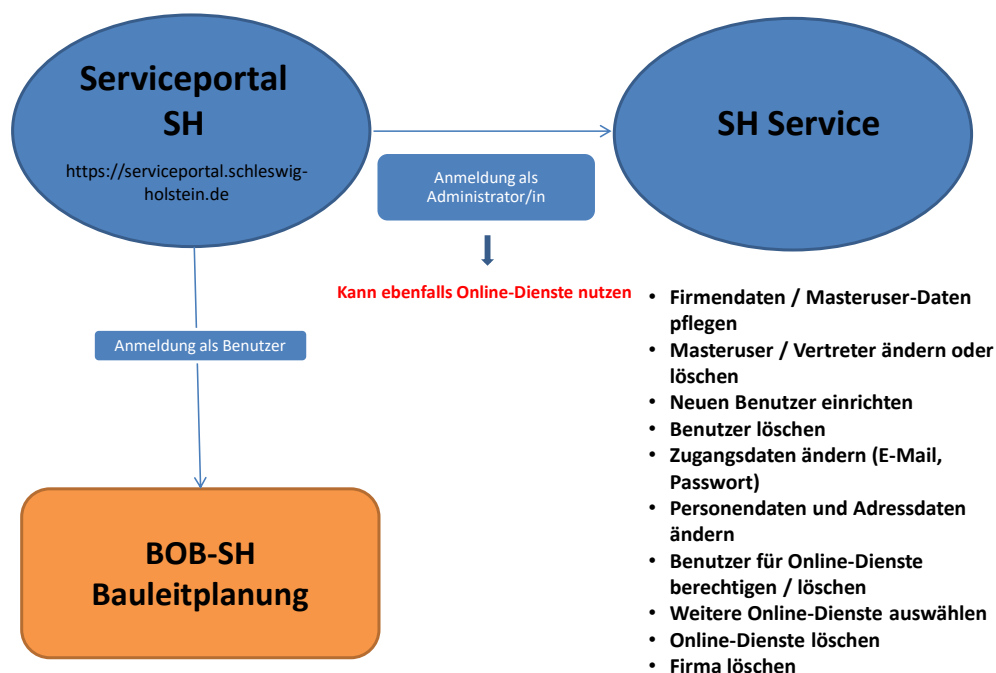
Serviceportal SH

https://serviceportal.schleswig-holstein.de

SH Service

Anmeldung als Administrator/in

Kann ebenfalls Online-Dienste nutzen

Anmeldung als Benutzer

BOB-SH Bauleitplanung

- Firmendaten / Masteruser-Daten pflegen
- Masteruser / Vertreter ändern oder löschen
- Neuen Benutzer einrichten
- Benutzer löschen
- Zugangsdaten ändern (E-Mail, Passwort)
- Personendaten und Adressdaten ändern
- Benutzer für Online-Dienste berechtigen / löschen
- Weitere Online-Dienste auswählen
- Online-Dienste löschen
- Firma löschen